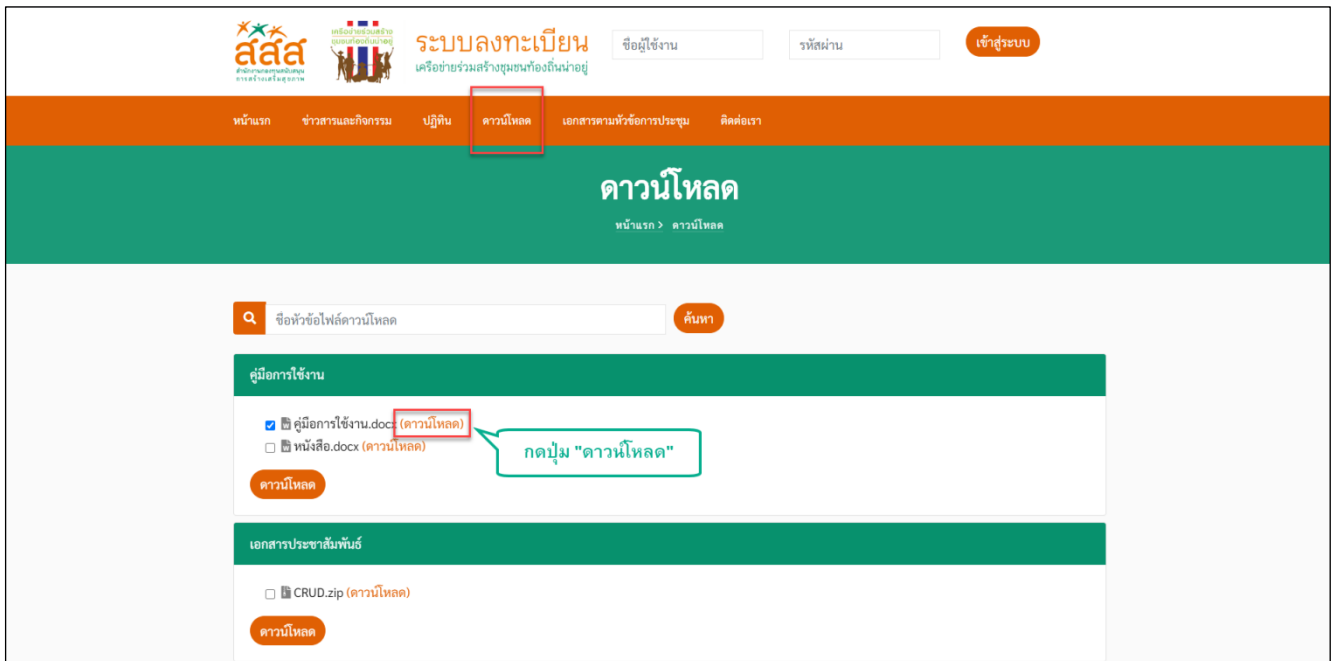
สสส
สำนักงานกองทุนสนับสนุนการสร้างเสริมสุขภาพ

เครือข่ายร่วมสร้างชุมชนท้องถิ่นน่าอยู่

ระบบลงทะเบียน
เครือข่ายร่วมสร้างชุมชนท้องถิ่นน่าอยู่

ชื่อผู้ใช้งาน
รหัสผ่าน
เข้าสู่ระบบ

หน้าแรก ข่าวสารและกิจกรรม ปฏิทิน ดาวน์โหลด เอกสารตามหัวข้อการประชุม ติดต่อเรา

ดาวน์โหลด
หน้าแรก > ดาวน์โหลด

ชื่อหัวข้อไฟล์ดาวน์โหลด
ค้นหา

คู่มือการใช้งาน

คู่มือการใช้งาน.docx (ดาวน์โหลด)
หนังสือ.docx (ดาวน์โหลด)
กดปุ่ม "ดาวน์โหลด"
ดาวน์โหลด

เอกสารประชาสัมพันธ์

CRUD.zip (ดาวน์โหลด)
ดาวน์โหลด